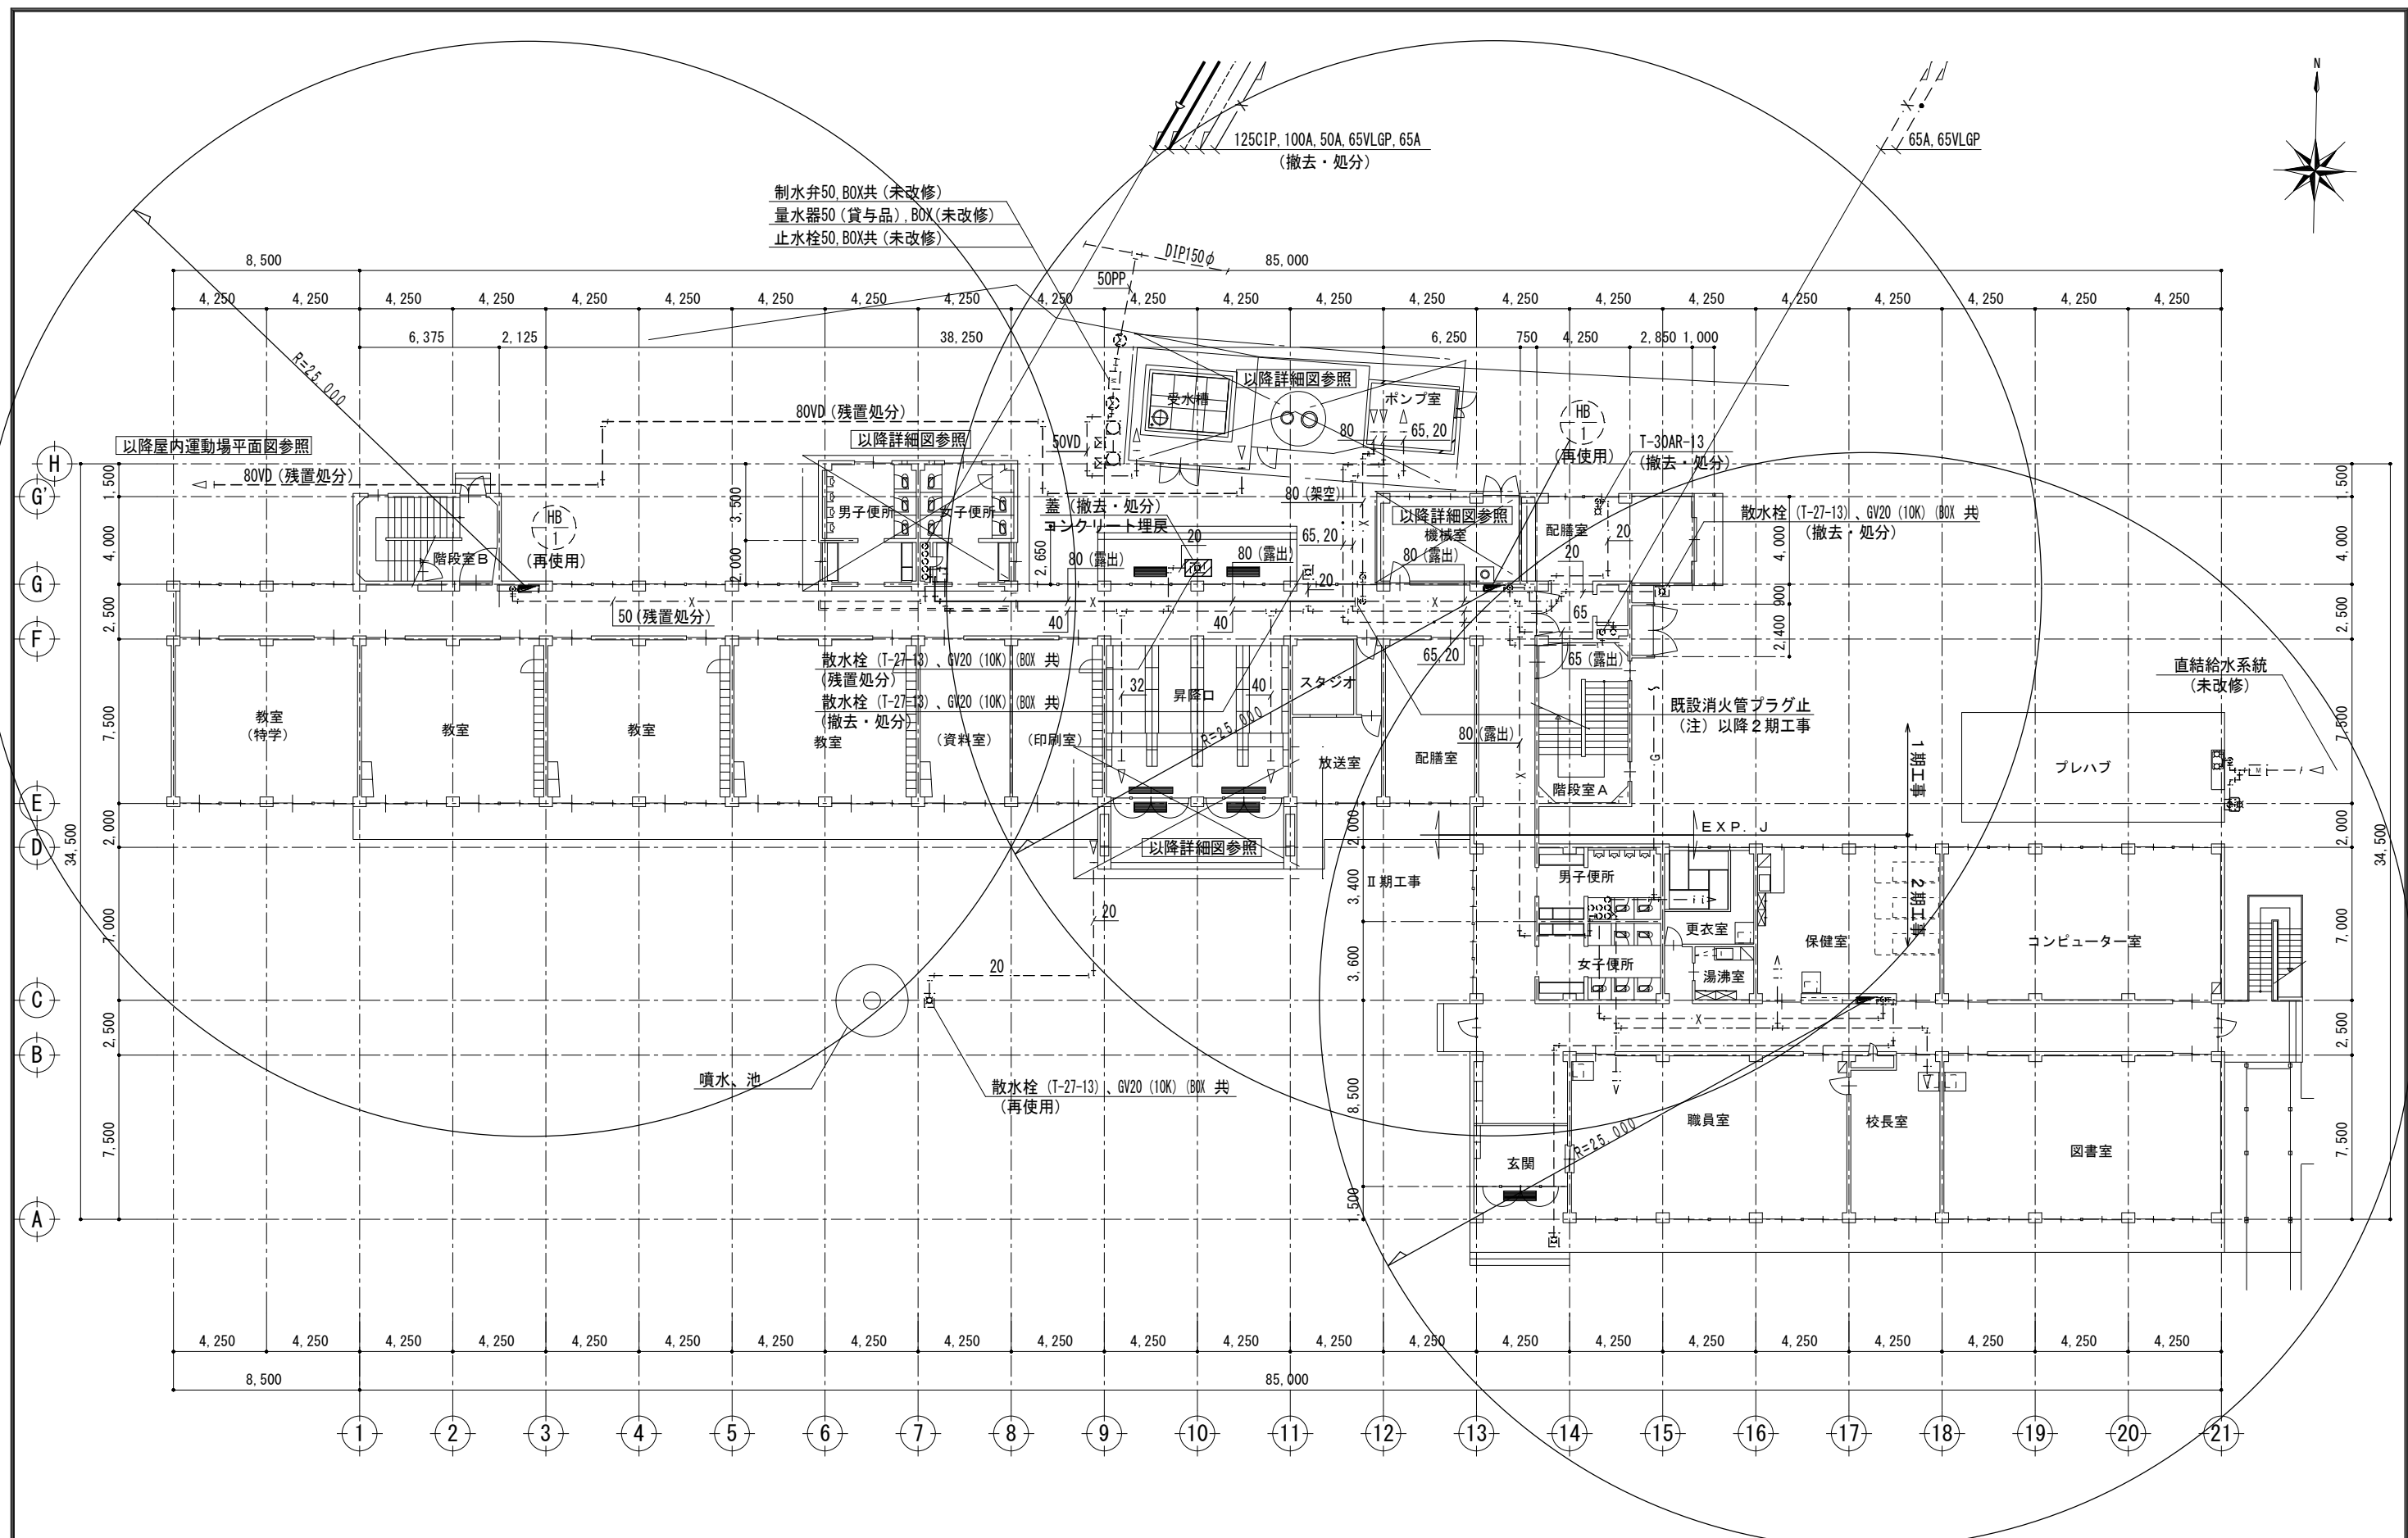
N

125CIP, 100A, 50A, 65VLGP, 65A
（撤去・処分）

65A, 65VLGP

制水弁50, BOX共（未改修）
量水器50（貸与品）, BOX（未改修）
止水栓50, BOX共（未改修）

DIP150φ

8, 500
85, 000

4, 250　4, 250　4, 250　4, 250　4, 250　4, 250　4, 250　4, 250　4, 250　4, 250　4, 250　4, 250　4, 250　4, 250　4, 250　4, 250　4, 250　4, 250　4, 250　4, 250

50PP

6, 375　2, 125　38, 250　6, 250　750　4, 250　2, 850　1, 000

R=25, 000

以降詳細図参照
受水槽
ポンプ室
80
65, 20

HB
1
（再使用）

T-30AR-13
（撤去・処分）

80VD（残置処分）
以降詳細図参照
50VD

以降屋内運動場平面図参照
80VD（残置処分）

HB
1
（再使用）

蓋（撤去・処分）
コンクリート埋戻

80（架空）
以降詳細図参照
機械室
80（露出）
配膳室
20
20

散水栓（T-27-13）、GV20（10K）（BOX 共
（撤去・処分）

男子便所
女子便所
階段室B
3, 500
2, 000
2, 650
80（露出）
20
80（露出）
65, 20
20
65
65（露出）

50（残置処分）
40
40
65, 20

散水栓（T-27-13）、GV20（10K）（BOX 共
（残置処分）
散水栓（T-27-13）、GV20（10K）（BOX 共
（撤去・処分）

32
昇降口
40
スタジオ

既設消火管プラグ止
（注）以降２期工事

直結給水系統
（未改修）

教室
（特学）
教室
教室
教室
（資料室）
（印刷室）
放送室
配膳室
80（露出）
階段室A
1期工事
プレハブ

EXP. J

以降詳細図参照
Ⅱ期工事
男子便所
更衣室
2期工事
保健室
コンピューター室
女子便所
湯沸室

20
20

噴水、池

散水栓（T-27-13）、GV20（10K）（BOX 共
（再使用）

R=25, 000
玄関
職員室
校長室
図書室

H
G'
G
F
E
D
C
B
A

1, 500
4, 000
2, 500
7, 500
2, 000
7, 000
2, 500
7, 500
34, 500
4, 000
900
2, 400
2, 000
3, 400
3, 600
8, 500
1, 500

4, 250　4, 250　4, 250　4, 250　4, 250　4, 250　4, 250　4, 250　4, 250　4, 250　4, 250　4, 250　4, 250　4, 250　4, 250　4, 250　4, 250　4, 250　4, 250　4, 250
8, 500
85, 000

1　2　3　4　5　6　7　8　9　10　11　12　13　14　15　16　17　18　19　20　21